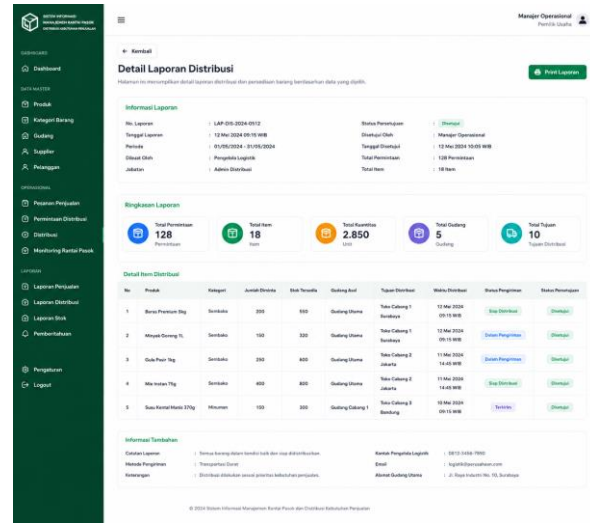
SISTEM INFORMASI MANAJEMEN RANTAI PASOK DISTRIBUSI KEBUTUHAN PENJUALAN

DASHBOARD
Dashboard

DATA MASTER
Produk
Kategori Barang
Gudang
Supplier
Pelanggan

OPERASIONAL
Pesanan Penjualan
Permintaan Distribusi
Distribusi
Monitoring Rantai Pasok

LAPORAN
Laporan Penjualan
Laporan Distribusi
Laporan Stok
Pemberitahuan

Pengaturan
Logout

Manajer Operasional
Pemilik Usaha

← Kembali

Detail Laporan Distribusi
Halaman ini menampilkan detail laporan distribusi dan persediaan barang berdasarkan data yang dipilih.

Print Laporan

Informasi Laporan

| | | | |
|---|---|---|---|
| No. Laporan | : LAP-DIS-2024-0512 | Status Persetujuan | : Disetujui |
| Tanggal Laporan | : 12 Mei 2024 09:15 WIB | Disetujui Oleh | : Manajer Operasional |
| Periode | : 01/05/2024 - 31/05/2024 | Tanggal Disetujui | : 12 Mei 2024 10:05 WIB |
| Dibuat Oleh | : Pengelola Logistik | Total Permintaan | : 128 Permintaan |
| Jabatan | : Admin Distribusi | Total Item | : 18 Item |

Ringkasan Laporan

Total Permintaan 128 Permintaan
Total Item 18 Item
Total Kuantitas 2.850 Unit
Total Gudang 5 Gudang
Total Tujuan 10 Tujuan Distribusi

Detail Item Distribusi

| No | Produk | Kategori | Jumlah Diminta | Stok Tersedia | Gudang Asal | Tujuan Distribusi | Waktu Distribusi | Status Pengiriman | Status Penerimaan |
|---|---|---|---|---|---|---|---|---|---|
| 1 | Beras Premium 5kg | Sembako | 200 | 550 | Gudang Utama | Toko Cabang 1 Surabaya | 12 Mei 2024 09:15 WIB | Siap Distribusi | Diterima |
| 2 | Minyak Goreng 1L | Sembako | 100 | 320 | Gudang Utama | Toko Cabang 1 Surabaya | 12 Mei 2024 09:15 WIB | Dalam Pengiriman | Diterima |
| 3 | Gula Pasir 1kg | Sembako | 250 | 600 | Gudang Utama | Toko Cabang 2 Jakarta | 11 Mei 2024 14:45 WIB | Dalam Pengiriman | Diterima |
| 4 | Mie Instan 75g | Sembako | 400 | 800 | Gudang Utama | Toko Cabang 2 Jakarta | 11 Mei 2024 14:45 WIB | Siap Distribusi | Diterima |
| 5 | Susu Kental Manis 370g | Minuman | 100 | 200 | Gudang Cabang 1 | Toko Cabang 3 Bandung | 10 Mei 2024 09:15 WIB | Terkirim | Diterima |

Informasi Tambahan

Catatan Laporan : Semua barang dalam kondisi baik dan siap didistribusikan.
Metode Pengiriman : Transportasi Darat
Keterangan : Distribusi dilakukan sesuai prioritas kebutuhan penjualan.
Kontak Pengelola Logistik : 0812-3456-7890
Email : logistik@perusahaan.com
Alamat Gudang Utama : Jl. Raya Industri No. 10, Surabaya

© 2024 Sistem Informasi Manajemen Rantai Pasok dan Distribusi Kebutuhan Penjualan